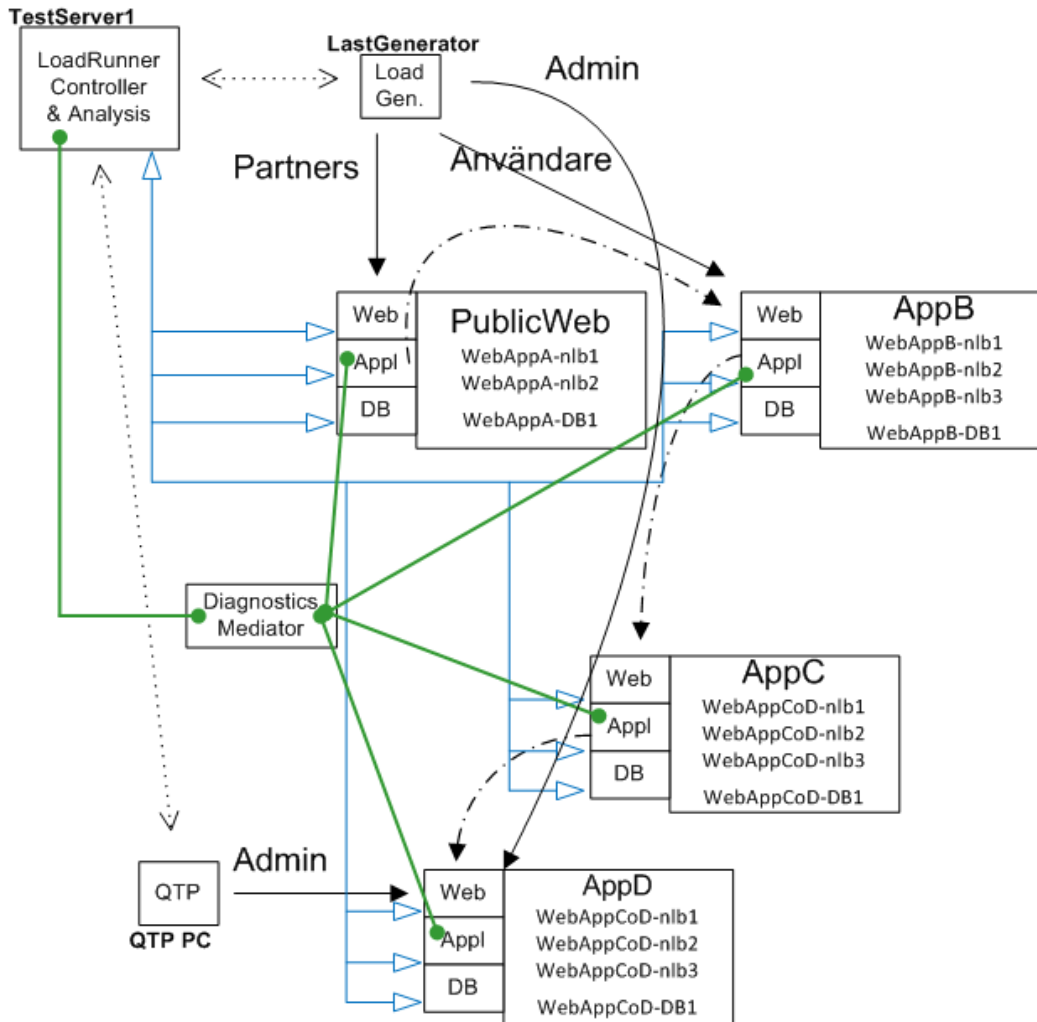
TestServer1

LoadRunner Controller & Analysis

LastGenerator

Load Gen.

Admin

Partners

Användare

Web
Appl
DB

PublicWeb
WebAppA-nlb1
WebAppA-nlb2
WebAppA-DB1

Web
Appl
DB

AppB
WebAppB-nlb1
WebAppB-nlb2
WebAppB-nlb3
WebAppB-DB1

Diagnostics Mediator

Web
Appl
DB

AppC
WebAppCoD-nlb1
WebAppCoD-nlb2
WebAppCoD-nlb3
WebAppCoD-DB1

QTP

QTP PC

Admin

Web
Appl
DB

AppD
WebAppCoD-nlb1
WebAppCoD-nlb2
WebAppCoD-nlb3
WebAppCoD-DB1